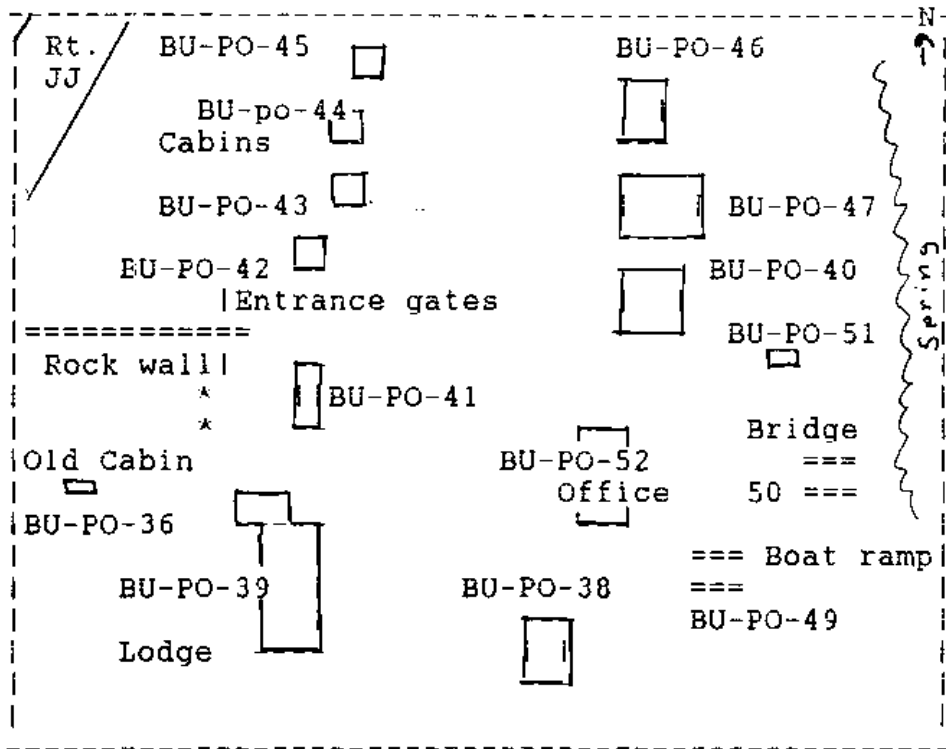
N

Rt. JJ

BU-PO-45

BU-PO-46

BU-po-44
Cabins

BU-PO-43

BU-PO-47

BU-PO-42

BU-PO-40

Entrance gates

Spring

============

BU-PO-51

Rock wall

BU-PO-41

Bridge

Old Cabin

BU-PO-52
Office

===
50 ===

BU-PO-36

=== Boat ramp
===

BU-PO-39

BU-PO-38

BU-PO-49

Lodge